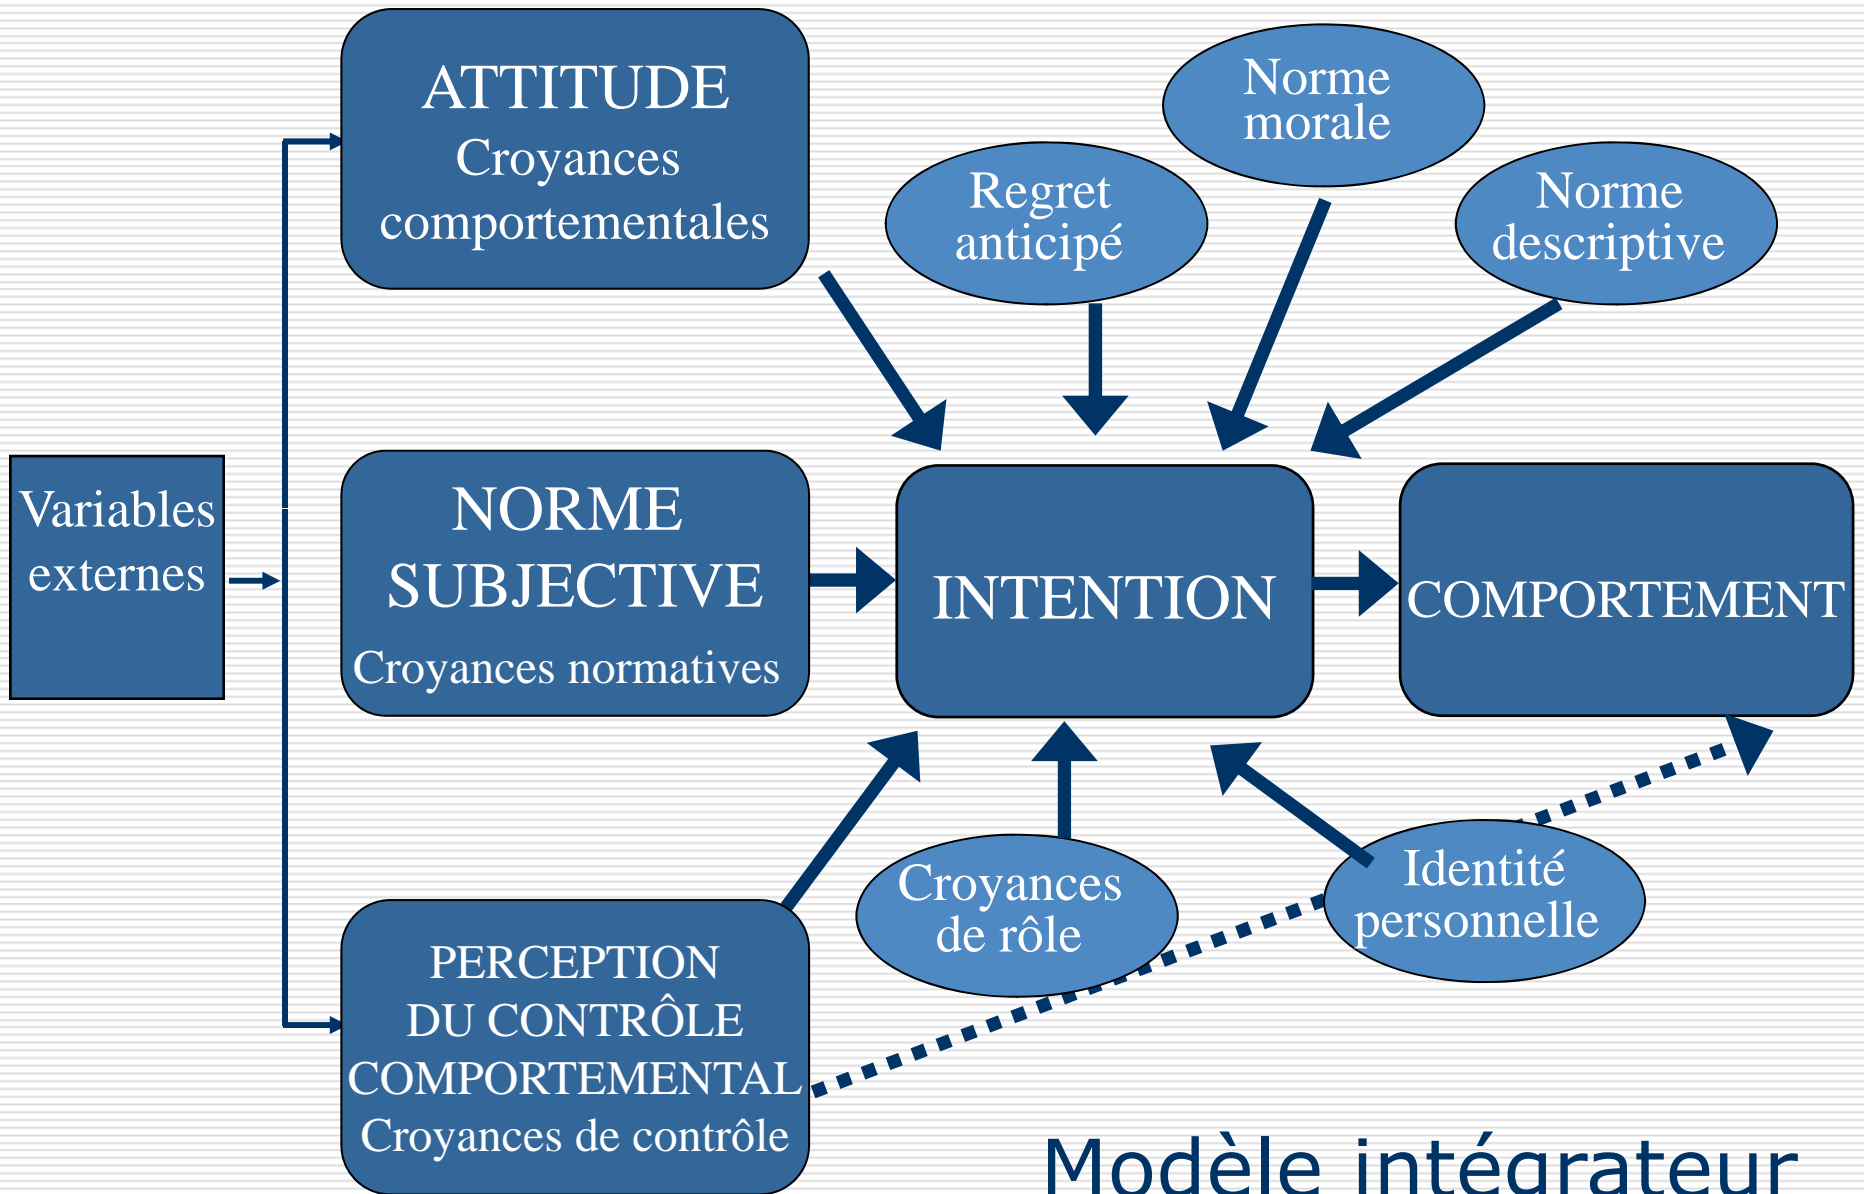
ATTITUDE
Croyances comportementales

Norme morale

Regret anticipé

Norme descriptive

Variables externes

NORME SUBJECTIVE
Croyances normatives

INTENTION

COMPORTEMENT

Croyances de rôle

Identité personnelle

PERCEPTION DU CONTRÔLE COMPORTEMENTAL
Croyances de contrôle

Modèle intégrateur